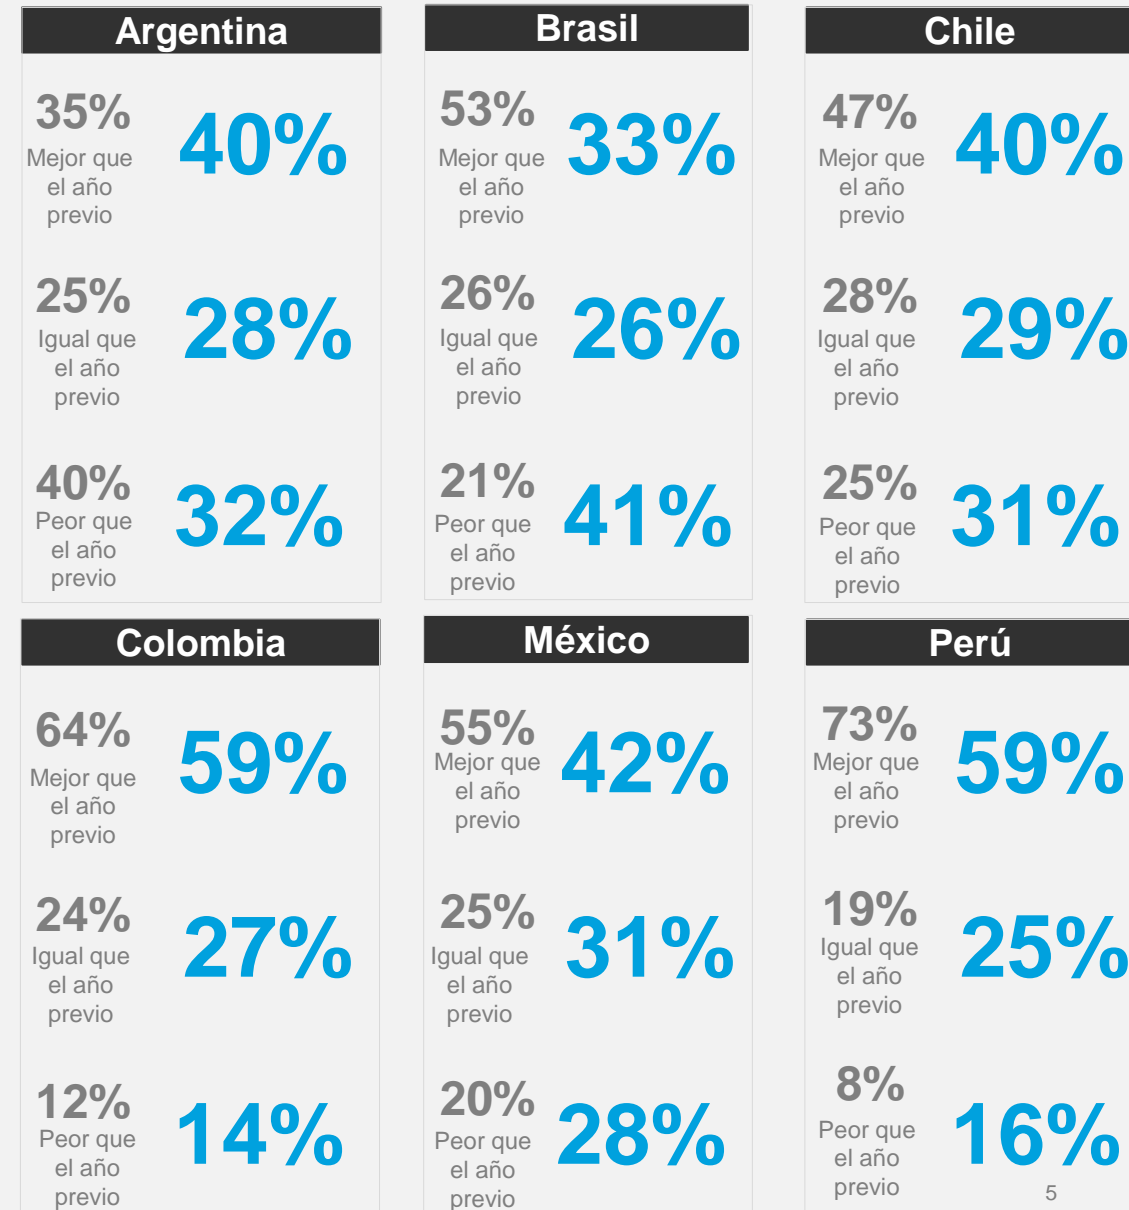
Argentina

35%
Mejor que el año previo
40%

25%
Igual que el año previo
28%

40%
Peor que el año previo
32%

Brasil

53%
Mejor que el año previo
33%

26%
Igual que el año previo
26%

21%
Peor que el año previo
41%

Chile

47%
Mejor que el año previo
40%

28%
Igual que el año previo
29%

25%
Peor que el año previo
31%

Colombia

64%
Mejor que el año previo
59%

24%
Igual que el año previo
27%

12%
Peor que el año previo
14%

México

55%
Mejor que el año previo
42%

25%
Igual que el año previo
31%

20%
Peor que el año previo
28%

Perú

73%
Mejor que el año previo
59%

19%
Igual que el año previo
25%

8%
Peor que el año previo
16%

5